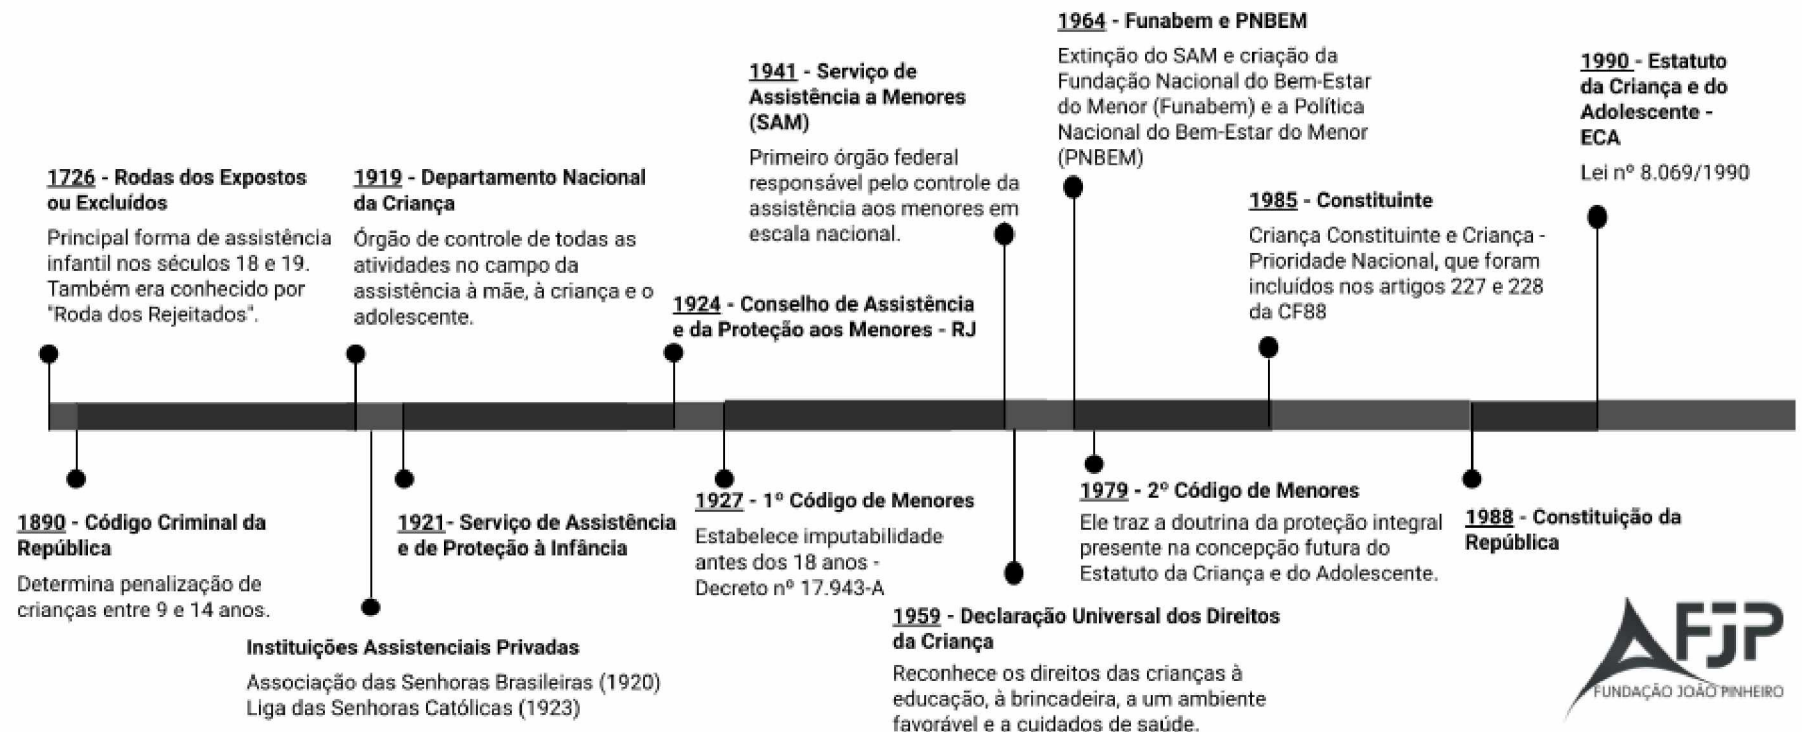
1726 - Rodas dos Expostos ou Excluídos

Principal forma de assistência infantil nos séculos 18 e 19. Também era conhecido por "Roda dos Rejeitados".

1919 - Departamento Nacional da Criança

Órgão de controle de todas as atividades no campo da assistência à mãe, à criança e o adolescente.

1941 - Serviço de Assistência a Menores (SAM)

Primeiro órgão federal responsável pelo controle da assistência aos menores em escala nacional.

1924 - Conselho de Assistência e da Proteção aos Menores - RJ

1964 - Funabem e PNBEM

Extinção do SAM e criação da Fundação Nacional do Bem-Estar do Menor (Funabem) e a Política Nacional do Bem-Estar do Menor (PNBEM)

1985 - Constituinte

Criança Constituinte e Criança - Prioridade Nacional, que foram incluídos nos artigos 227 e 228 da CF88

1990 - Estatuto da Criança e do Adolescente - ECA

Lei nº 8.069/1990

1890 - Código Criminal da República

Determina penalização de crianças entre 9 e 14 anos.

Instituições Assistenciais Privadas

Associação das Senhoras Brasileiras (1920)
Liga das Senhoras Católicas (1923)

1921- Serviço de Assistência e de Proteção à Infância

1927 - 1º Código de Menores

Estabelece imputabilidade antes dos 18 anos - Decreto nº 17.943-A

1959 - Declaração Universal dos Direitos da Criança

Reconhece os direitos das crianças à educação, à brincadeira, a um ambiente favorável e a cuidados de saúde.

1979 - 2º Código de Menores

Ele traz a doutrina da proteção integral presente na concepção futura do Estatuto da Criança e do Adolescente.

1988 - Constituição da República

FJP
FUNDAÇÃO JOÃO PINHEIRO